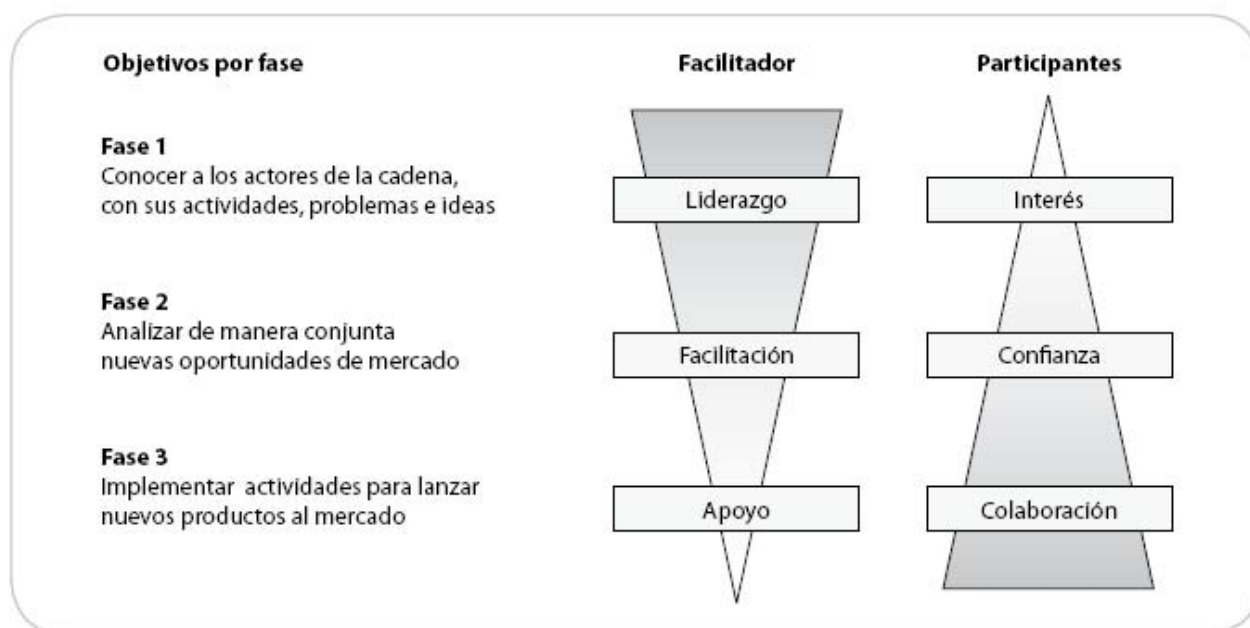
Objetivos por fase

Facilitador

Participantes

Fase 1
Conocer a los actores de la cadena, con sus actividades, problemas e ideas

Liderazgo

Interés

Fase 2
Analizar de manera conjunta nuevas oportunidades de mercado

Facilitación

Confianza

Fase 3
Implementar actividades para lanzar nuevos productos al mercado

Apoyo

Colaboración